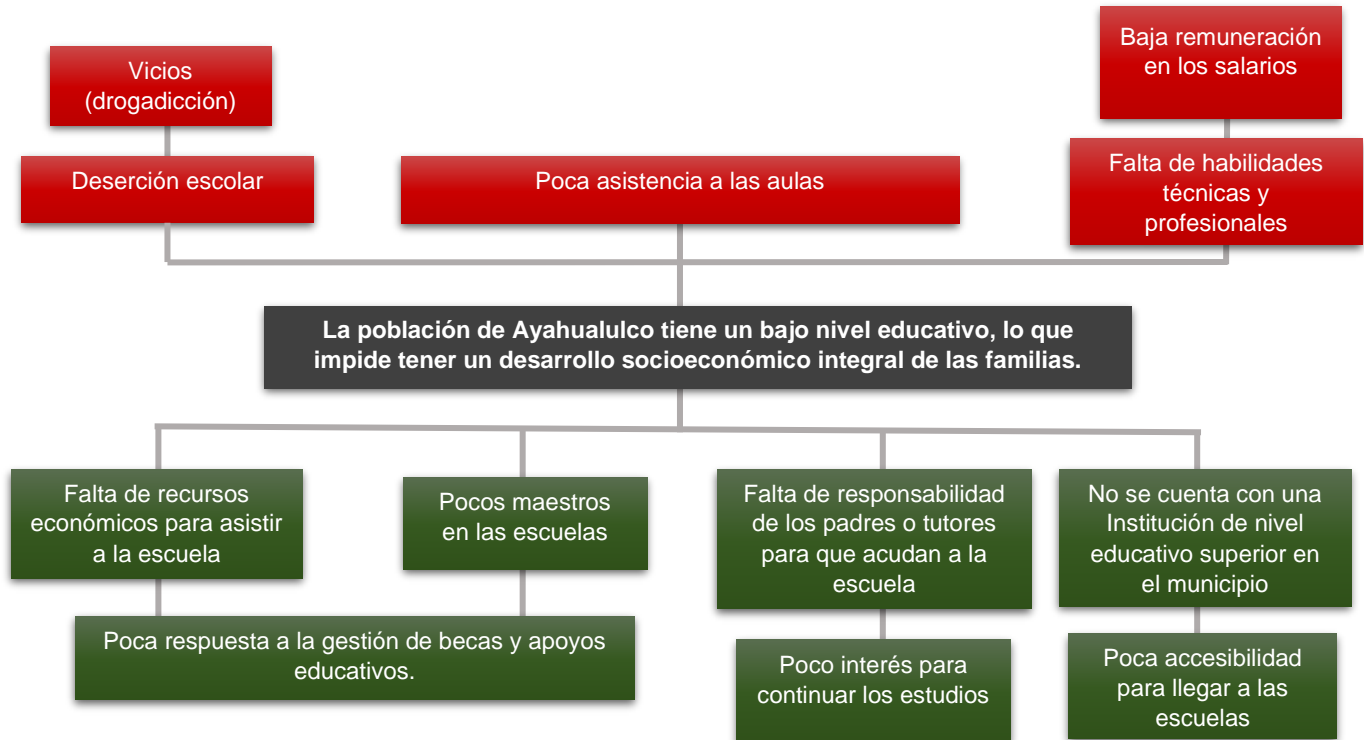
Vicios (drogadicción)

Baja remuneración en los salarios

Deserción escolar

Poca asistencia a las aulas

Falta de habilidades técnicas y profesionales

La población de Ayahualulco tiene un bajo nivel educativo, lo que impide tener un desarrollo socioeconómico integral de las familias.

Falta de recursos económicos para asistir a la escuela

Pocos maestros en las escuelas

Falta de responsabilidad de los padres o tutores para que acudan a la escuela

No se cuenta con una Institución de nivel educativo superior en el municipio

Poca respuesta a la gestión de becas y apoyos educativos.

Poco interés para continuar los estudios

Poca accesibilidad para llegar a las escuelas